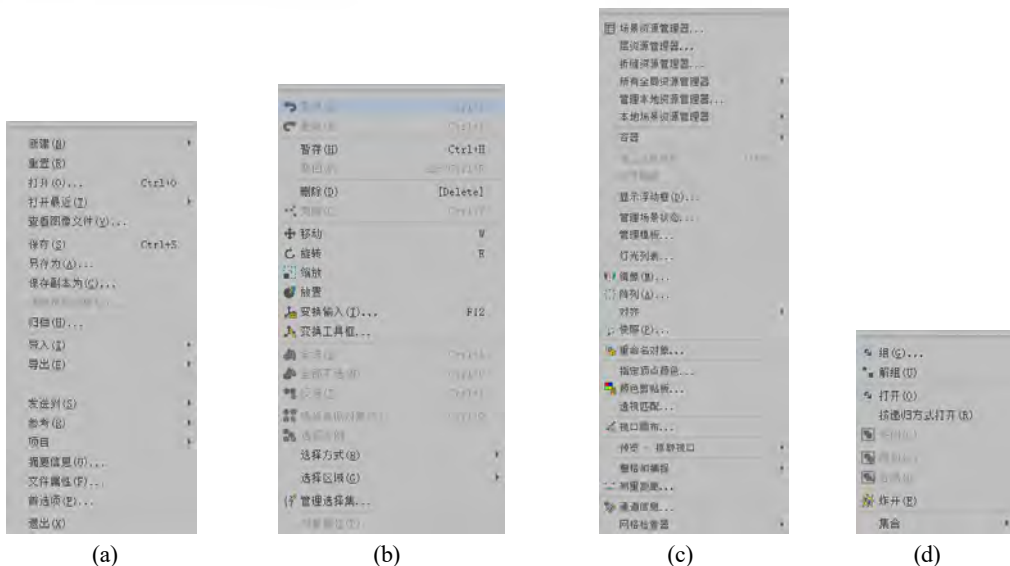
新建(N)
重置(R)
打开(O)... Ctrl+O
打开最近(T)
查看图像文件(V)...
保存(S) Ctrl+S
另存为(A)...
保存副本为(C)...
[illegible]
归档(H)...
导入(I)
导出(E)
发送到(S)
参考(R)
项目
摘要信息(U)...
文件属性(F)...
首选项(P)...
退出(X)

(a)

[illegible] Ctrl+Z
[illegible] Ctrl+Y
暂存(H) Ctrl+H
取回(F) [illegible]
删除(D) [Delete]
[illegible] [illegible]
移动 W
旋转 E
缩放
放置
变换输入(I)... F12
变换工具框...
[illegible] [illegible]
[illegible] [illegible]
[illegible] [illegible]
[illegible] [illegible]
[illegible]
选择方式(B)
选择区域(G)
管理选择集...
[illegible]

(b)

场景资源管理器...
层资源管理器...
拓扑资源管理器...
所有全局资源管理器
管理本地资源管理器...
本地场景资源管理器
容器
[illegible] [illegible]
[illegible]
显示浮动框(D)...
管理场景状态...
管理模板...
灯光列表...
镜像(M)...
阵列(A)...
对齐
快照(P)...
重命名对象...
指定顶点颜色...
颜色剪贴板...
透视匹配...
视口画布...
预览 - 抓取视口
暂存和播放
测量距离...
通道信息...
网格检查器

(c)

组(G)...
解组(U)
打开(O)
按递归方式打开(R)
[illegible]
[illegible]
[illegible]
炸开(E)
集合

(d)